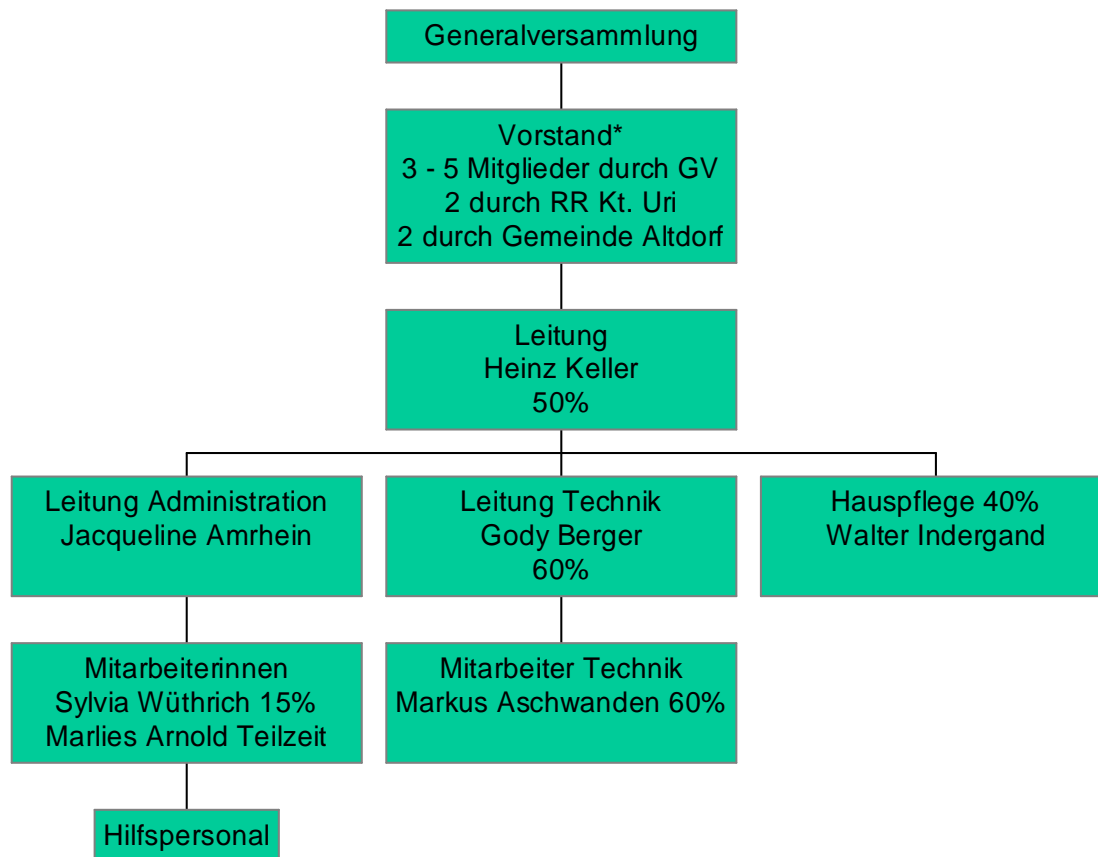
Generalversammlung

Vorstand*
3 - 5 Mitglieder durch GV
2 durch RR Kt. Uri
2 durch Gemeinde Altdorf

Leitung
Heinz Keller
50%

Leitung Administration
Jacqueline Amrhein

Leitung Technik
Gody Berger
60%

Hauspflege 40%
Walter Indergand

Mitarbeiterinnen
Sylvia Wüthrich 15%
Marlies Arnold Teilzeit

Mitarbeiter Technik
Markus Aschwanden 60%

Hilfspersonal